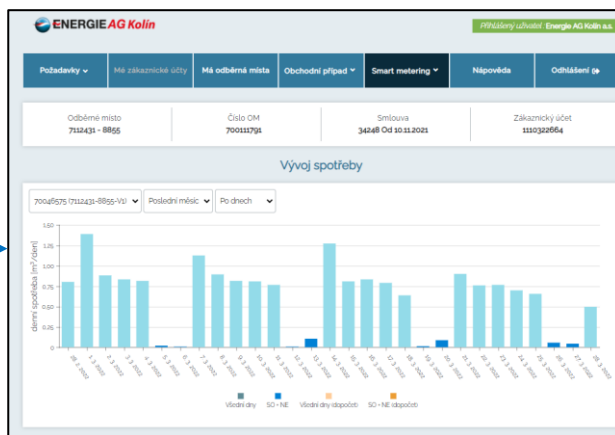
ENERGIE AG Kolín

Přihlášený uživatel: Energie AG Kolín a.s.

Požadavky | Mé zákaznické účty | Má odběrná místa | Obchodní případ | Smart metering | Nápověda | Odhlášení

| Odběrné místo | Číslo OM | Smlouva | Zákaznický účet |
|---|---|---|---|
| 7112431 - 8855 | 700111791 | 34248 Od 10.11.2021 | 1110322664 |

Vývoj spotřeby

70046575 (7112431-8855-Vsl | Poslední měsíc | Po dnech

denní spotřeba [m³/den]

1,50
1,25
1,00
0,75
0,50
0,25
0,00

28. 2. 2022
1. 3. 2022
2. 3. 2022
3. 3. 2022
4. 3. 2022
5. 3. 2022
6. 3. 2022
7. 3. 2022
8. 3. 2022
9. 3. 2022
10. 3. 2022
11. 3. 2022
12. 3. 2022
13. 3. 2022
14. 3. 2022
15. 3. 2022
16. 3. 2022
17. 3. 2022
18. 3. 2022
19. 3. 2022
20. 3. 2022
21. 3. 2022
22. 3. 2022
23. 3. 2022
24. 3. 2022
25. 3. 2022
26. 3. 2022
27. 3. 2022
28. 3. 2022

Všední dny | SO + NE | Všední dny (dopočet) | SO + NE (dopočet)